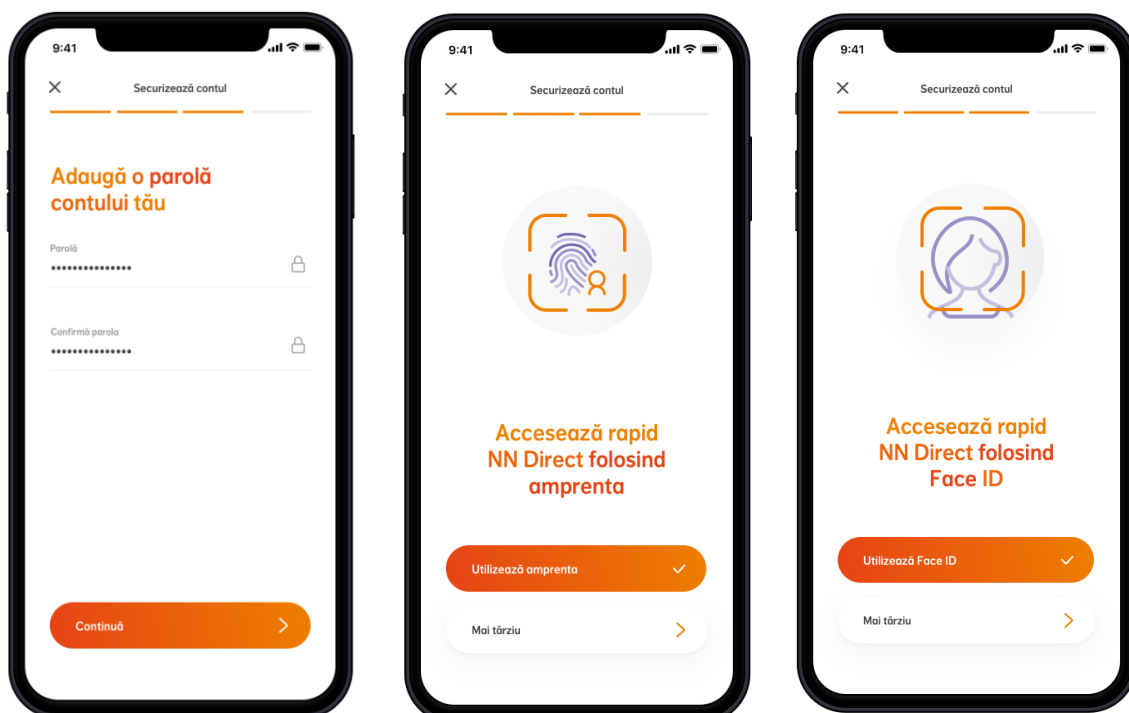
9:41

Securizează contul

Adaugă o parolă contului tău

Parolă
•••••••••••••••

Confirmă parola
•••••••••••••••

Continuă

9:41

Securizează contul

Accesează rapid NN Direct folosind amprenta

Utilizează amprenta

Mai târziu

9:41

Securizează contul

Accesează rapid NN Direct folosind Face ID

Utilizează Face ID

Mai târziu